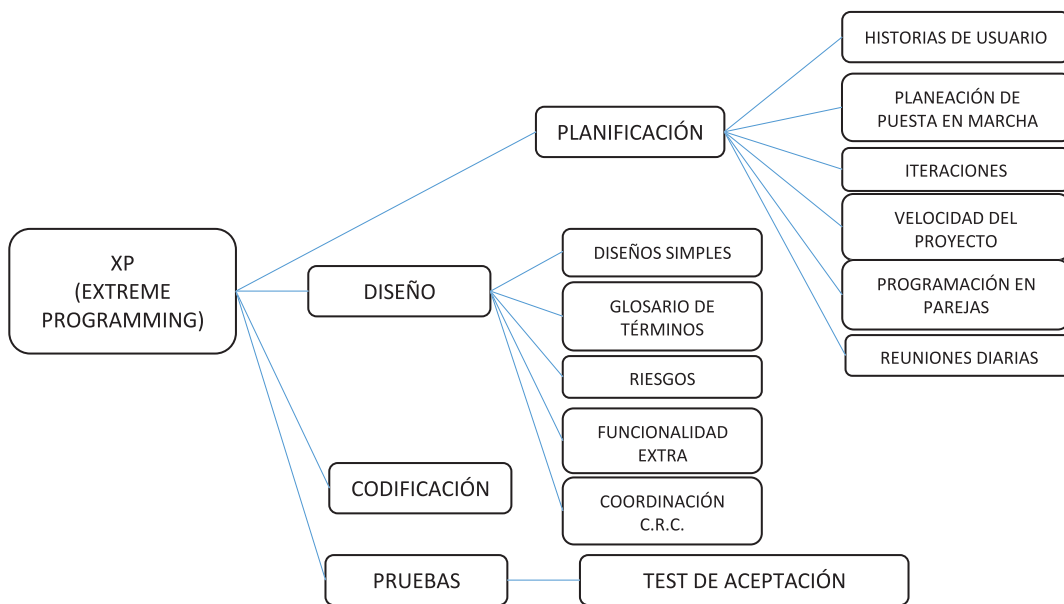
XP
(EXTREME
PROGRAMMING)

PLANIFICACIÓN

HISTORIAS DE USUARIO

PLANEACIÓN DE PUESTA EN MARCHA

ITERACIONES

VELOCIDAD DEL PROYECTO

PROGRAMACIÓN EN PAREJAS

REUNIONES DIARIAS

DISEÑO

DISEÑOS SIMPLES

GLOSARIO DE TÉRMINOS

RIESGOS

FUNCIONALIDAD EXTRA

COORDINACIÓN C.R.C.

CODIFICACIÓN

PRUEBAS

TEST DE ACEPTACIÓN